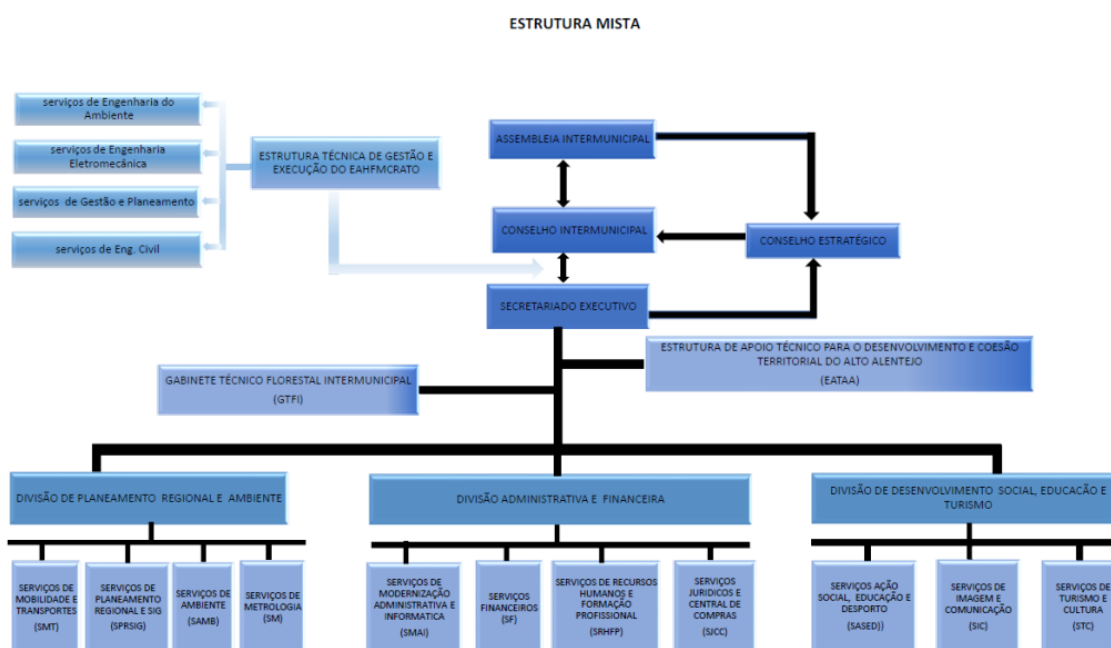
ESTRUTURA MISTA

serviços de Engenharia do Ambiente

serviços de Engenharia Eletromecânica

serviços de Gestão e Planeamento

serviços de Eng. Civil

ESTRUTURA TÉCNICA DE GESTÃO E EXECUÇÃO DO EAHFMCRATO

ASSEMBLEIA INTERMUNICIPAL

CONSELHO INTERMUNICIPAL

CONSELHO ESTRATÉGICO

SECRETARIADO EXECUTIVO

ESTRUTURA DE APOIO TÉCNICO PARA O DESENVOLVIMENTO E COESÃO TERRITORIAL DO ALTO ALENTEJO

(EATAA)

GABINETE TÉCNICO FLORESTAL INTERMUNICIPAL

(GTFI)

DIVISÃO DE PLANEAMENTO REGIONAL E AMBIENTE

DIVISÃO ADMINISTRATIVA E FINANCEIRA

DIVISÃO DE DESENVOLVIMENTO SOCIAL, EDUCAÇÃO E TURISMO

SERVIÇOS DE MOBILIDADE E TRANSPORTES (SMT)

SERVIÇOS DE PLANEAMENTO REGIONAL E SIG (SPRSIG)

SERVIÇOS DE AMBIENTE (SAMB)

SERVIÇOS DE METROLOGIA (SM)

SERVIÇOS DE MODERNIZAÇÃO ADMINISTRATIVA E INFORMATICA (SMAI)

SERVIÇOS FINANCEIROS (SF)

SERVIÇOS DE RECURSOS HUMANOS E FORMAÇÃO PROFISSIONAL (SRHFP)

SERVIÇOS JURIDICOS E CENTRAL DE COMPRAS (SJCC)

SERVIÇOS AÇÃO SOCIAL, EDUCAÇÃO E DESPORTO (SASED))

SERVIÇOS DE IMAGEM E COMUNICAÇÃO (SIC)

SERVIÇOS DE TURISMO E CULTURA (STC)